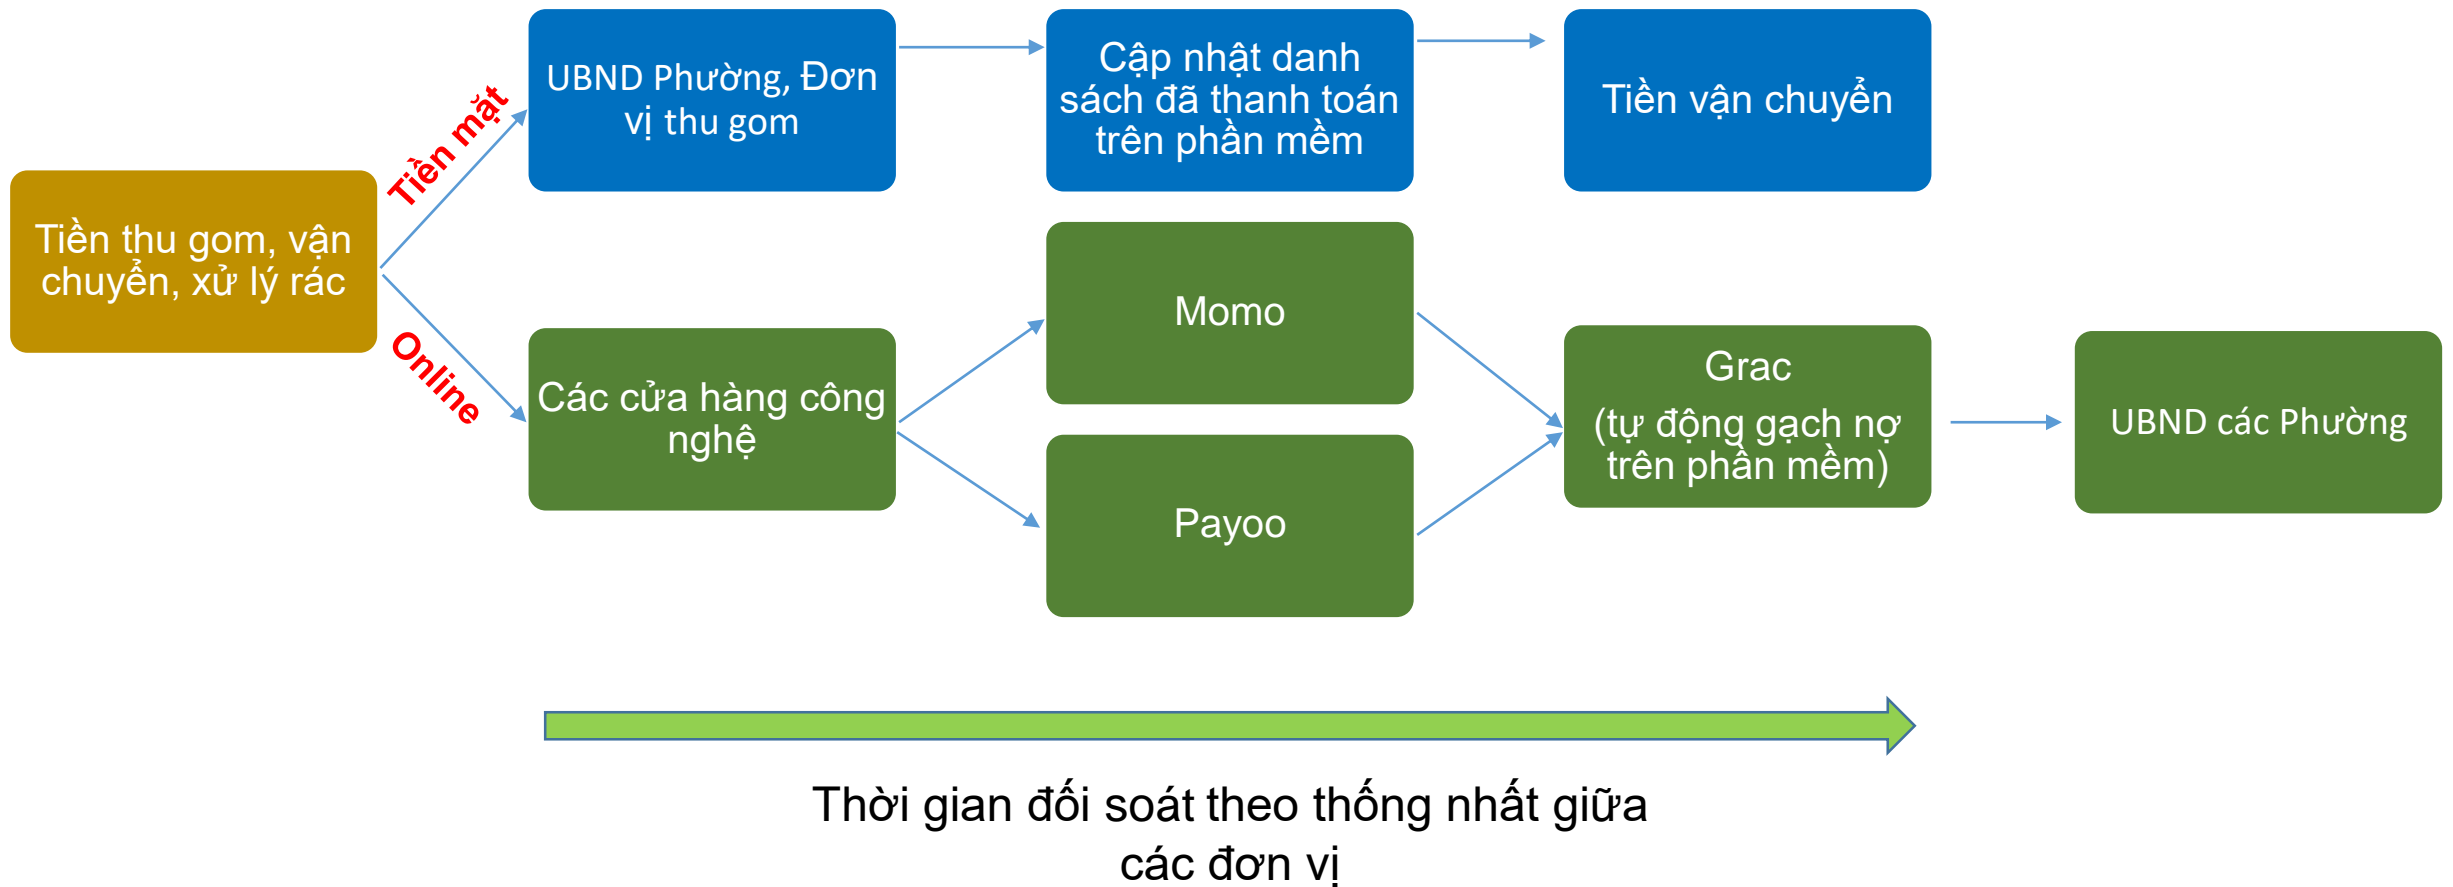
Tiền thu gom, vận chuyển, xử lý rác

Tiền mặt

Online

UBND Phường, Đơn vị thu gom

Cập nhật danh sách đã thanh toán trên phần mềm

Tiền vận chuyển

Các cửa hàng công nghệ

Momo

Payoo

Grac
(tự động gạch nợ trên phần mềm)

UBND các Phường

Thời gian đối soát theo thống nhất giữa các đơn vị